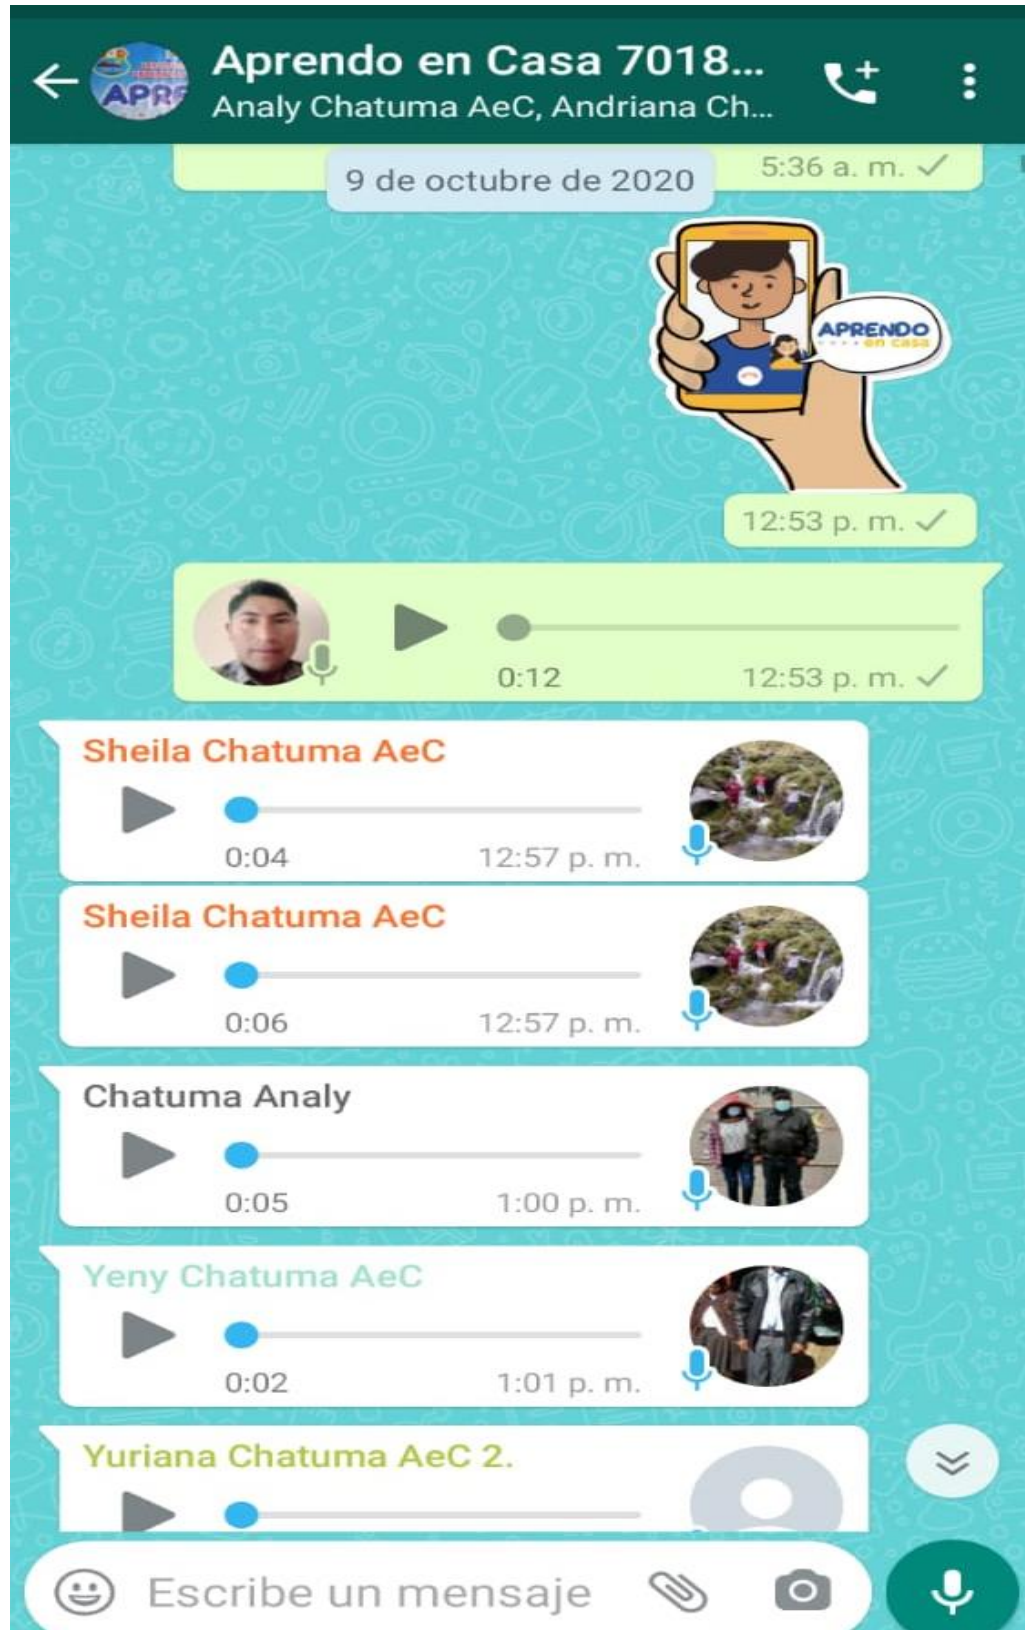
Aprendo en Casa 7018...
Analy Chatuma AeC, Andriana Ch...

APR

9 de octubre de 2020

5:36 a. m.

APRENDO en casa

12:53 p. m.

0:12
12:53 p. m.

Sheila Chatuma AeC
0:04
12:57 p. m.

Sheila Chatuma AeC
0:06
12:57 p. m.

Chatuma Analy
0:05
1:00 p. m.

Yeny Chatuma AeC
0:02
1:01 p. m.

Yuriana Chatuma AeC 2.

Escribe un mensaje